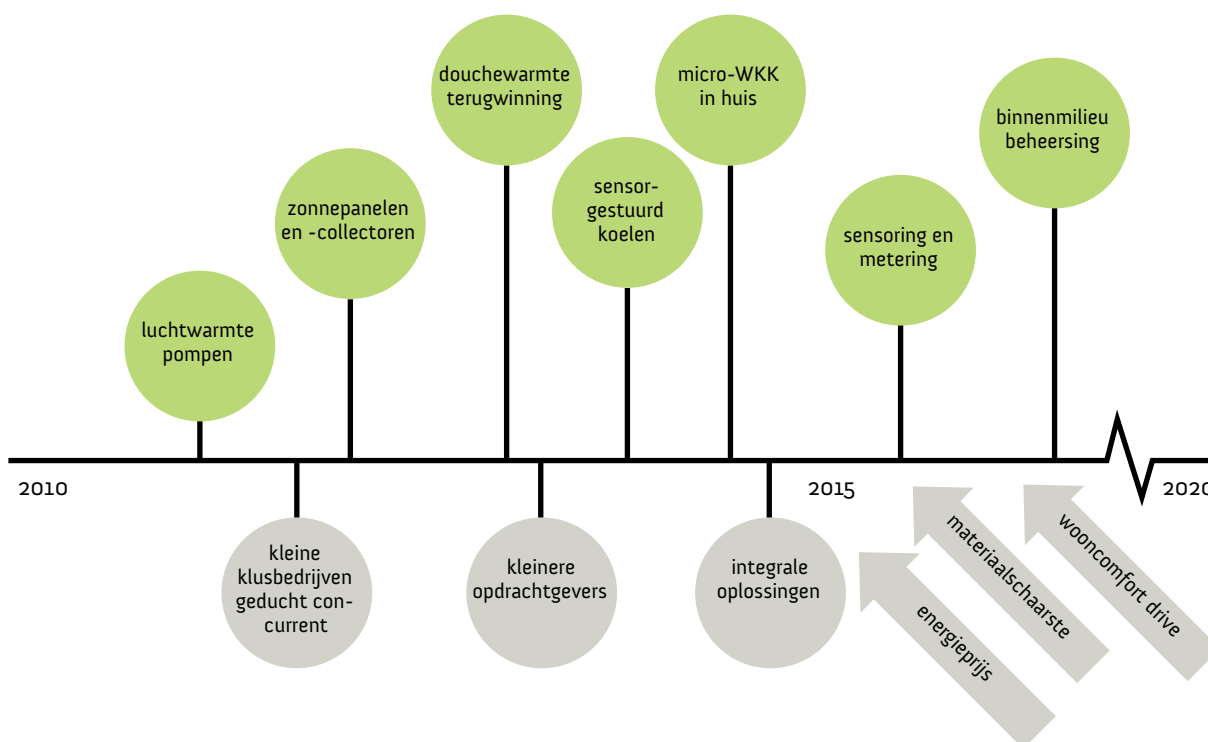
douchewarmte terugwinning

micro-WKK in huis

binnenmilieu beheersing

zonnepanelen en -collectoren

sensor-gestuurd koelen

sensoring en metering

luchtwarmte pompen

2010

2015

2020

kleine klusbedrijven geducht concurrent

kleinere opdrachtgevers

integrale oplossingen

materiaalschaarste

wooncomfort drive

energieprijs